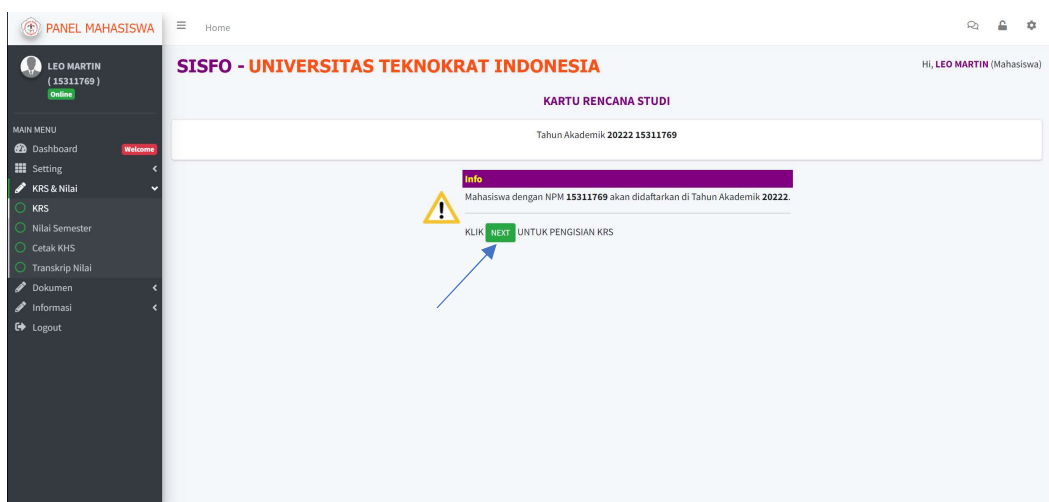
PANEL MAHASISWA

Home

LEO MARTIN
( 15311769 )
Online

MAIN MENU
Dashboard Welcome
Setting
KRS & Nilai
KRS
Nilai Semester
Cetak KHS
Transkrip Nilai
Dokumen
Informasi
Logout

SISFO - UNIVERSITAS TEKNOKRAT INDONESIA

Hi, LEO MARTIN (Mahasiswa)

KARTU RENCANA STUDI

Tahun Akademik 20222 15311769

Info

Mahasiswa dengan NPM 15311769 akan didaftarkan di Tahun Akademik 20222.

KLIK NEXT UNTUK PENGISIAN KRS